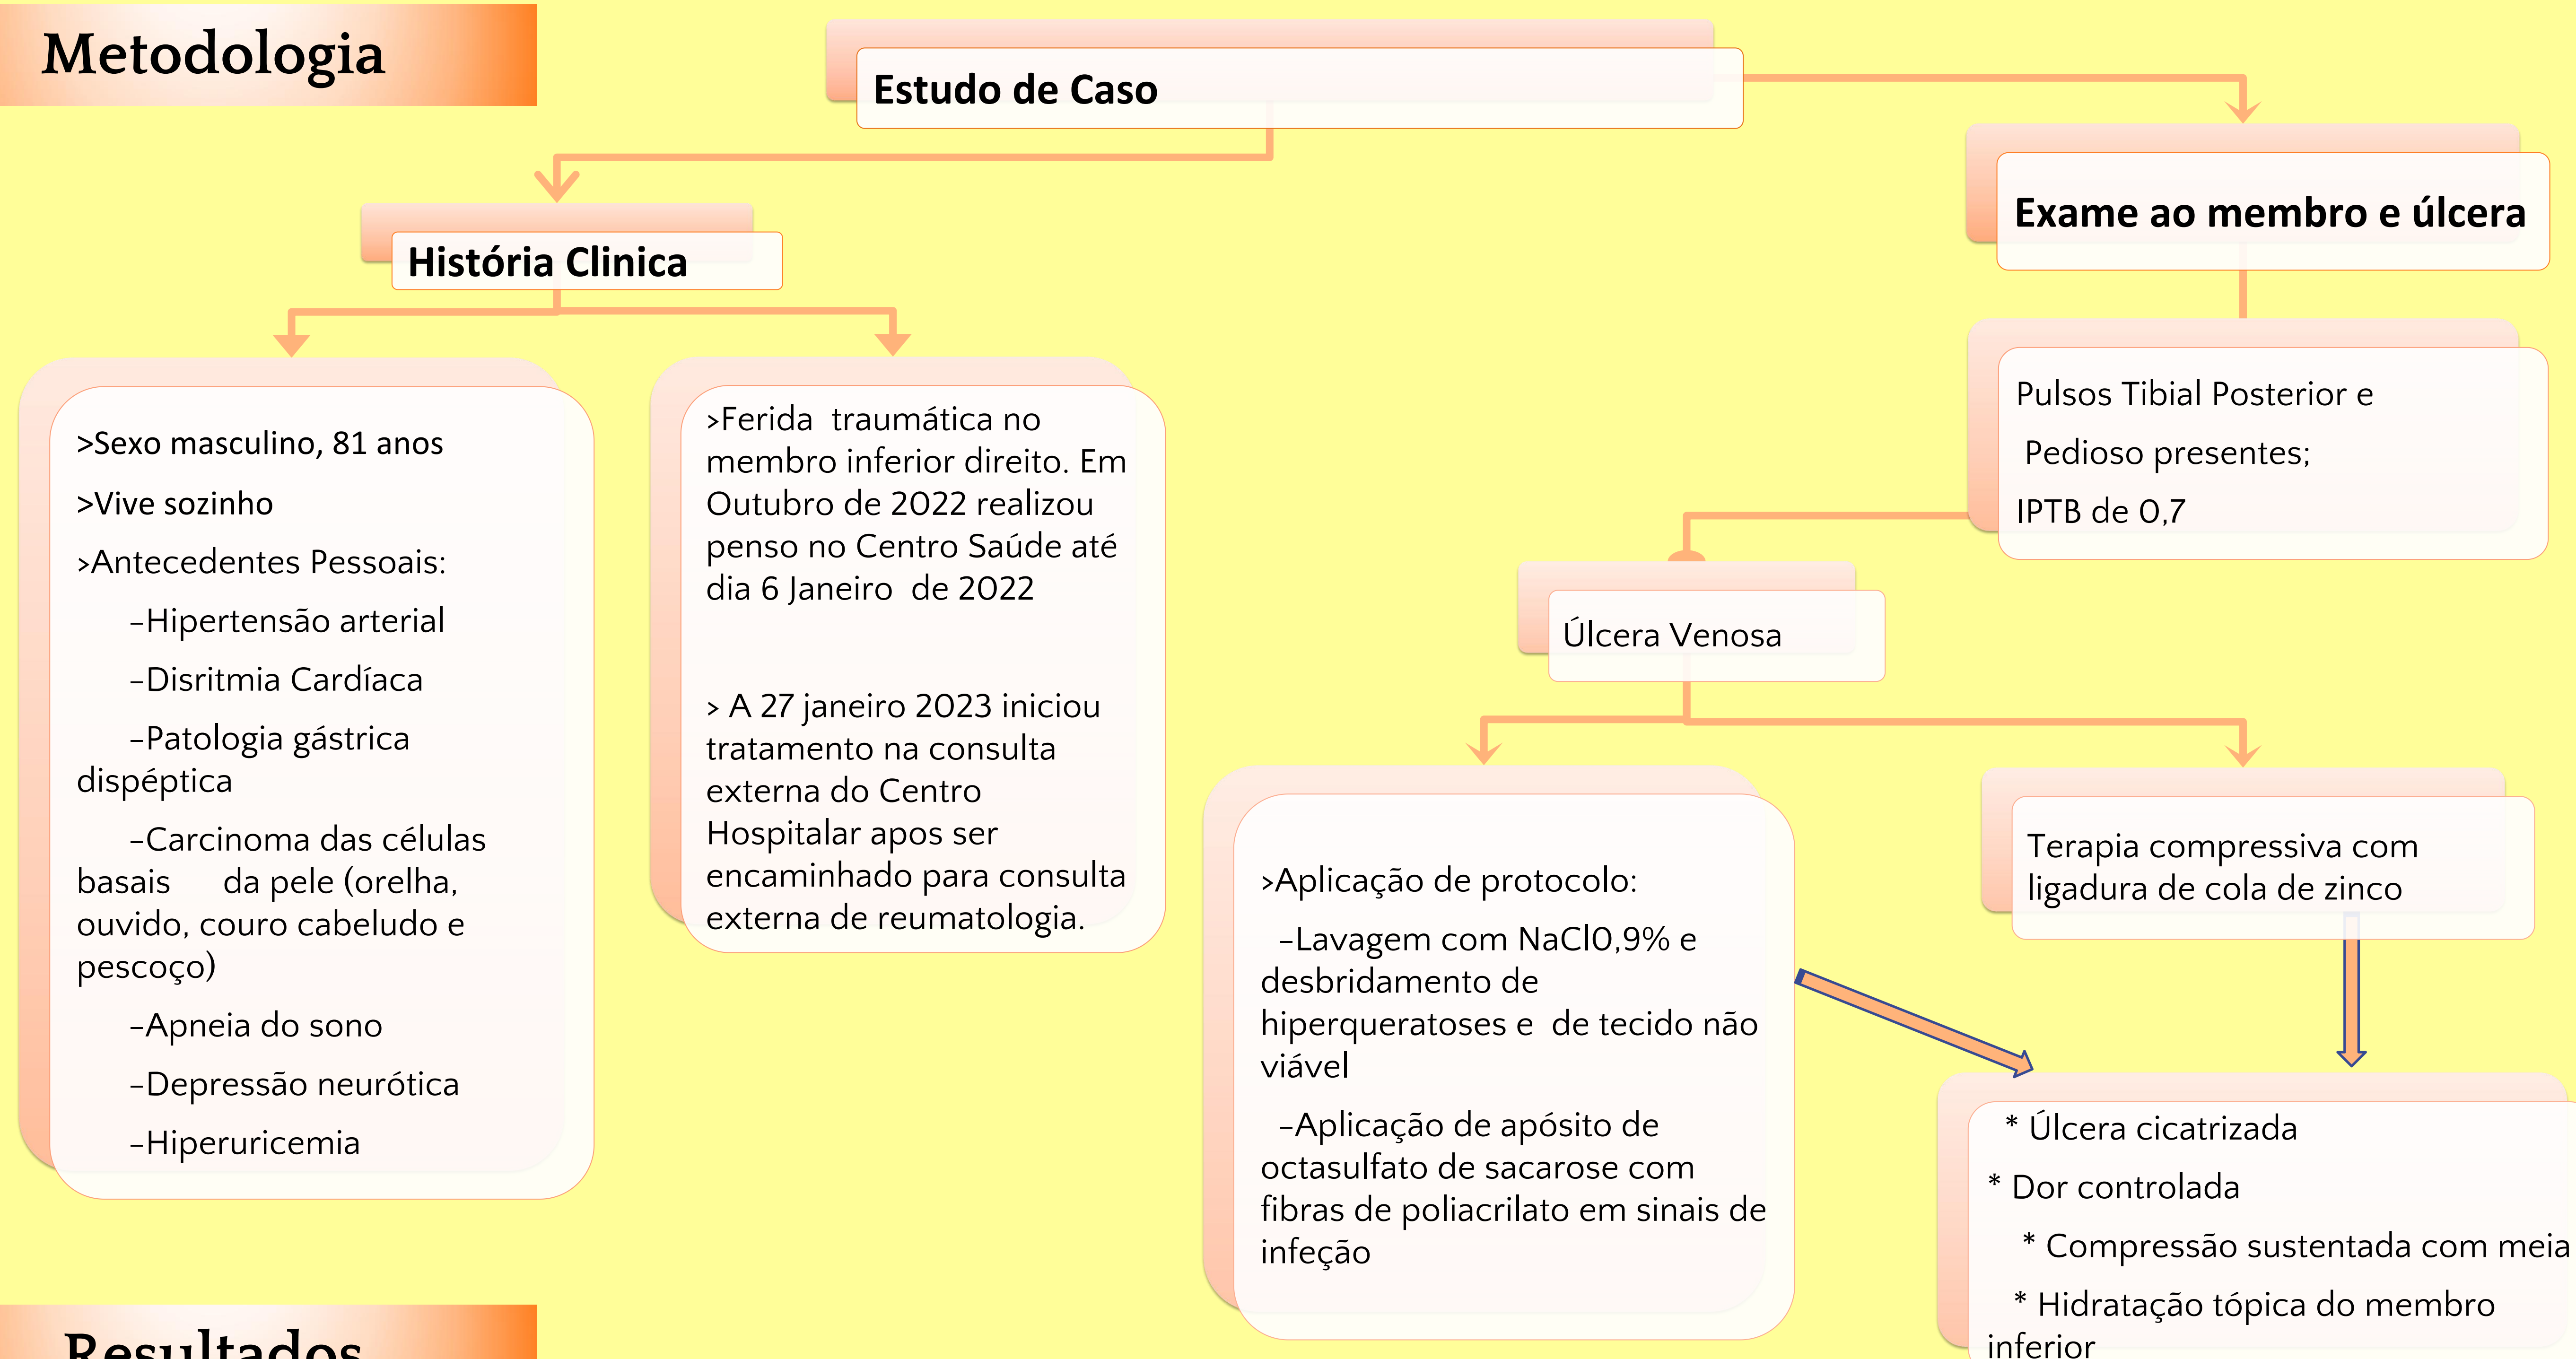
Metodologia

Estudo de Caso

História Clinica

>Sexo masculino, 81 anos

>Vive sozinho

>Antecedentes Pessoais:

-Hipertensão arterial

-Disritmia Cardíaca

-Patologia gástrica dispéptica

-Carcinoma das células basais da pele (orelha, ouvido, couro cabeludo e pescoço)

-Apneia do sono

-Depressão neurótica

-Hiperuricemia

>Ferida traumática no membro inferior direito. Em Outubro de 2022 realizou penso no Centro Saúde até dia 6 Janeiro de 2022

> A 27 janeiro 2023 iniciou tratamento na consulta externa do Centro Hospitalar apos ser encaminhado para consulta externa de reumatologia.

Exame ao membro e úlcera

Pulsos Tibial Posterior e

Pedioso presentes;

IPTB de 0,7

Úlcera Venosa

>Aplicação de protocolo:

-Lavagem com NaCl0,9% e desbridamento de hiperqueratoses e de tecido não viável

-Aplicação de apósito de octasulfato de sacarose com fibras de poliacrilato em sinais de infeção

Terapia compressiva com ligadura de cola de zinco

* Úlcera cicatrizada

* Dor controlada

* Compressão sustentada com meia

* Hidratação tópica do membro inferior

Resultados